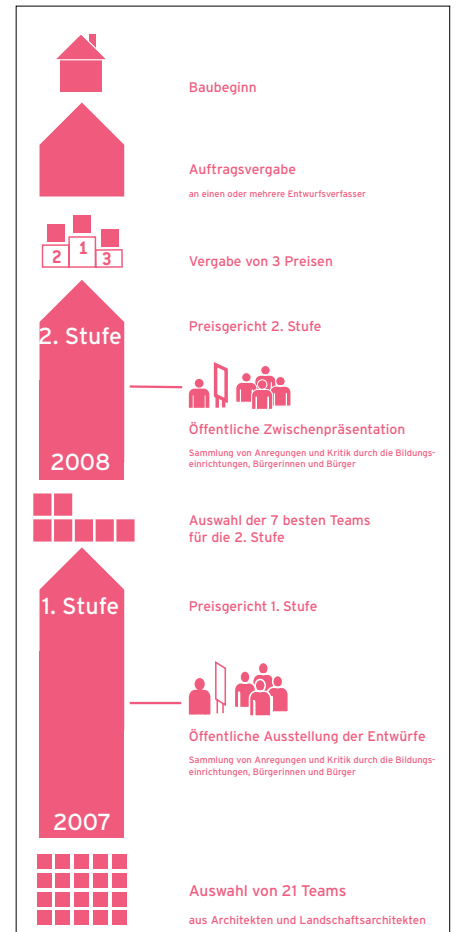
Baubeginn

Auftragsvergabe

an einen oder mehrere Entwurfsverfasser

2 1 3

Vergabe von 3 Preisen

2. Stufe

Preisgericht 2. Stufe

Öffentliche Zwischenpräsentation

Sammlung von Anregungen und Kritik durch die Bildungseinrichtungen, Bürgerinnen und Bürger

2008

Auswahl der 7 besten Teams für die 2. Stufe

1. Stufe

Preisgericht 1. Stufe

Öffentliche Ausstellung der Entwürfe

Sammlung von Anregungen und Kritik durch die Bildungseinrichtungen, Bürgerinnen und Bürger

2007

Auswahl von 21 Teams

aus Architekten und Landschaftsarchitekten